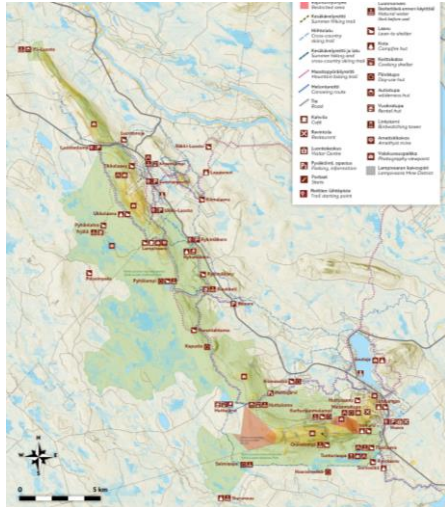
Rajoitusalue
Restricted area
Kesäkävelyreitti
Summer hiking trail
Hiihtolatu
Cross-country skiing trail
Kesäkävelyreitti ja latu
Summer hiking and cross-country skiing trail
Maastopyöräilyreitti
Mountain biking trail
Melontareitti
Canoeing route
Tie
Road
Kahvila
Café
Ravintola
Restaurant
Luontokeskus
Nature Centre
Pysäköinti, opastus
Parking, information
Teltat
Tents
Reitin lähtöpiste
Trail starting point
Luonnonlähde, lähteen näköala
Natural water
Laavu
Lean-to shelter
Kota
Campfire hut
Kotakatos
Cooking shelter
Päivätupa
Day-use hut
Autiotupa
Wilderness hut
Vuokratupa
Rented hut
Lintutorni
Birdwatching tower
Ametistialue
Amethyst mine
Valokuvauspaikka
Photography viewpoint
Lampivaaran kaivospiiri
Lampivaara Mine District
Pyhätunturi
Kaunispää
Luosto
Pyhä
N
W
E
S
0
5 km